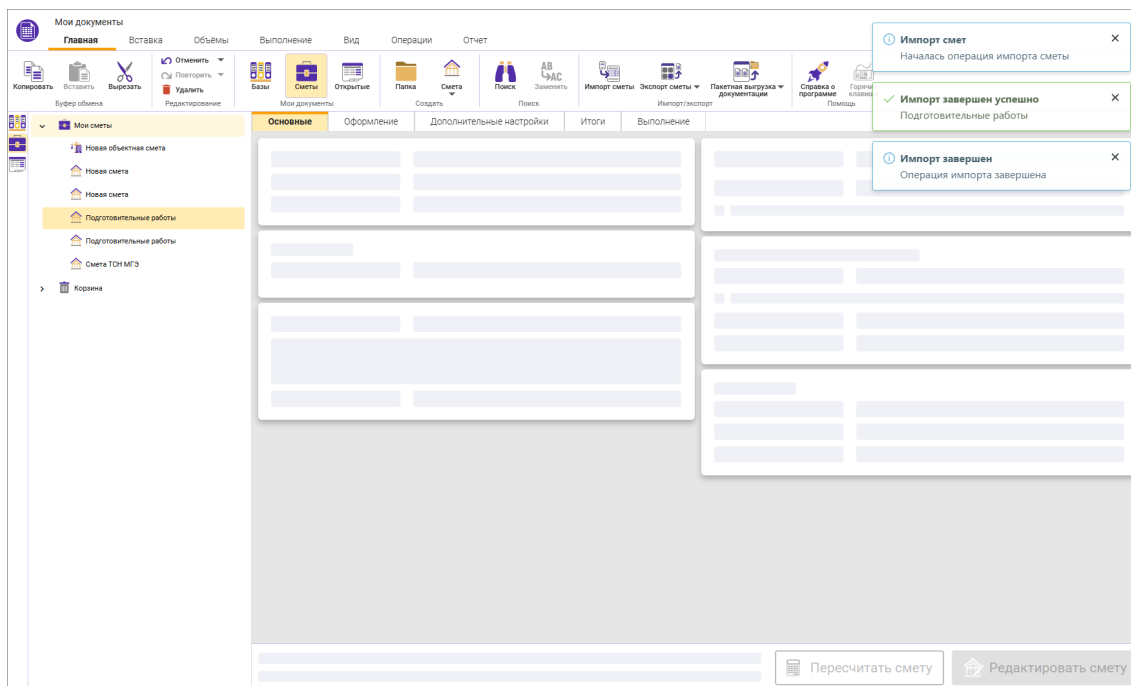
Мои документы

Главная Вставка Объёмы Выполнение Вид Операции Отчет

Копировать Вставить Вырезать
Буфер обмена

Отменить Повторить Удалить
Редактирование

Базы Сметы Открытые
Мои документы

Папка Смета
Создать

Поиск Заменить
Поиск

Импорт сметы Экспорт сметы Пакетная выгрузка документации
Импорт/экспорт

Справка о программе Горячи клавиш
Помощь

Импорт смет
Началась операция импорта сметы

Импорт завершен успешно
Подготовительные работы

Импорт завершен
Операция импорта завершена

Мои сметы
Новая объектная смета
Новая смета
Новая смета
Подготовительные работы
Подготовительные работы
Смета ТСН МГЭ
Корзина

Основные Оформление Дополнительные настройки Итоги Выполнение

Пересчитать смету Редактировать смету